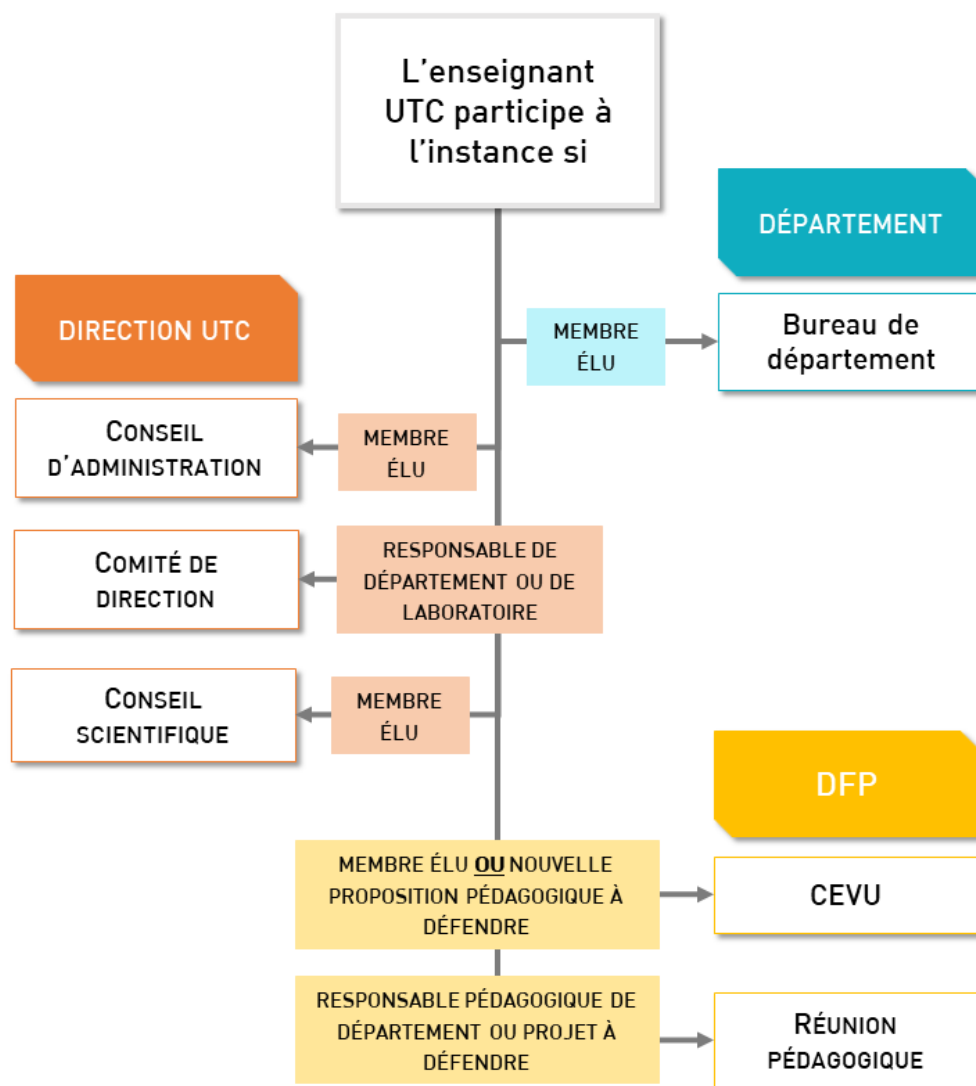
L'enseignant UTC participe à l'instance si

DÉPARTEMENT

DIRECTION UTC

MEMBRE ÉLU

Bureau de département

CONSEIL D'ADMINISTRATION

MEMBRE ÉLU

COMITÉ DE DIRECTION

RESPONSABLE DE DÉPARTEMENT OU DE LABORATOIRE

CONSEIL SCIENTIFIQUE

MEMBRE ÉLU

DFP

MEMBRE ÉLU OU NOUVELLE PROPOSITION PÉDAGOGIQUE À DÉFENDRE

CEVU

RESPONSABLE PÉDAGOGIQUE DE DÉPARTEMENT OU PROJET À DÉFENDRE

RÉUNION PÉDAGOGIQUE